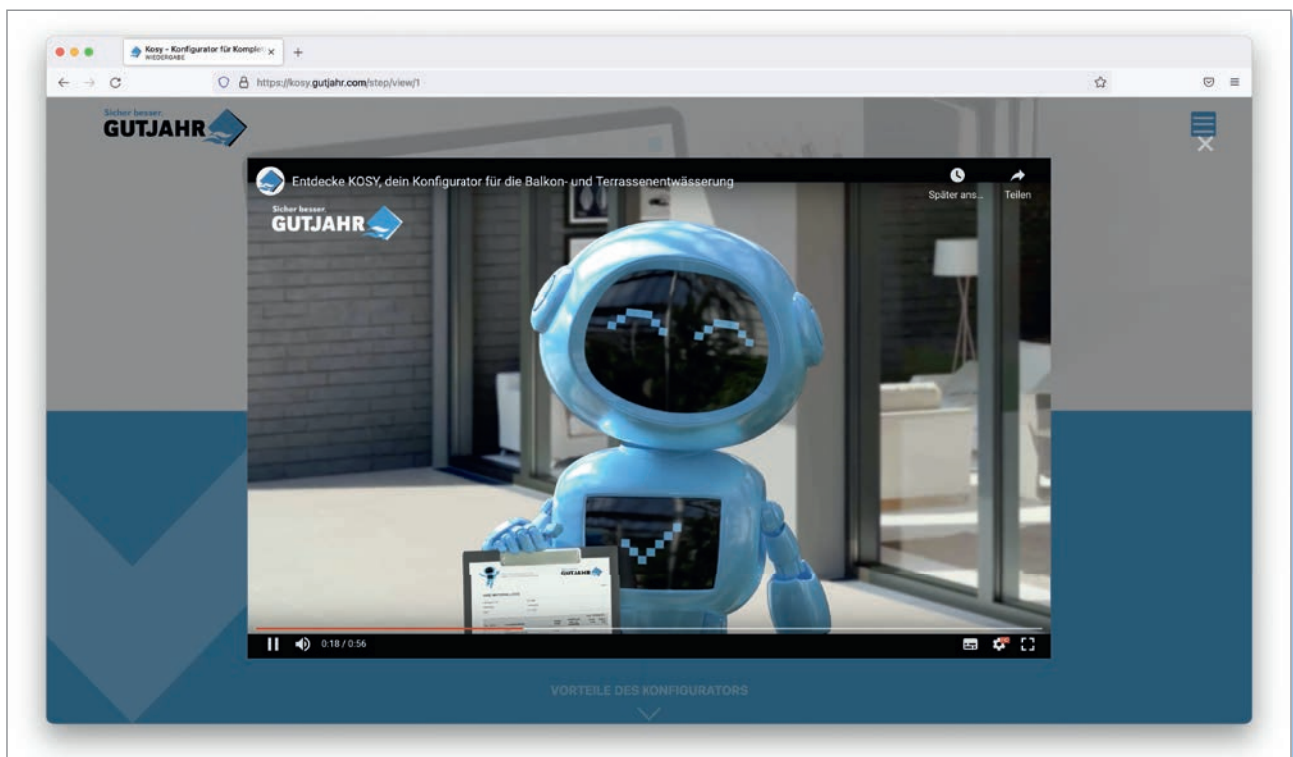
Kosy - Konfigurator für Komple
WIEDERGABE

https://kosy.gutjahr.com/step/view/1

Sicher besser
GUTJAHR

Entdecke KOSY, dein Konfigurator für die Balkon- und Terrassenentwässerung

Später ans...

Teilen

Sicher besser
GUTJAHR

GUTJAHR

0:18 / 0:56

VORTEILE DES KONFIGURATORS